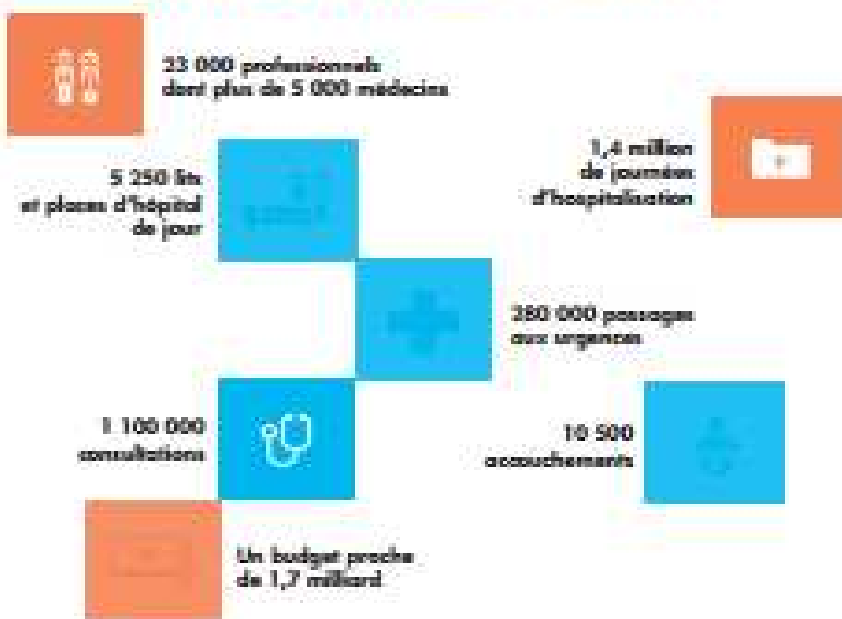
23 000 professionnels dont plus de 5 000 médecins

1,4 million de journées d'hospitalisation

5 250 lits et places d'hôpital de jour

280 000 passages aux urgences

1 100 000 consultations

10 500 accouchements

Un budget proche de 1,7 milliard